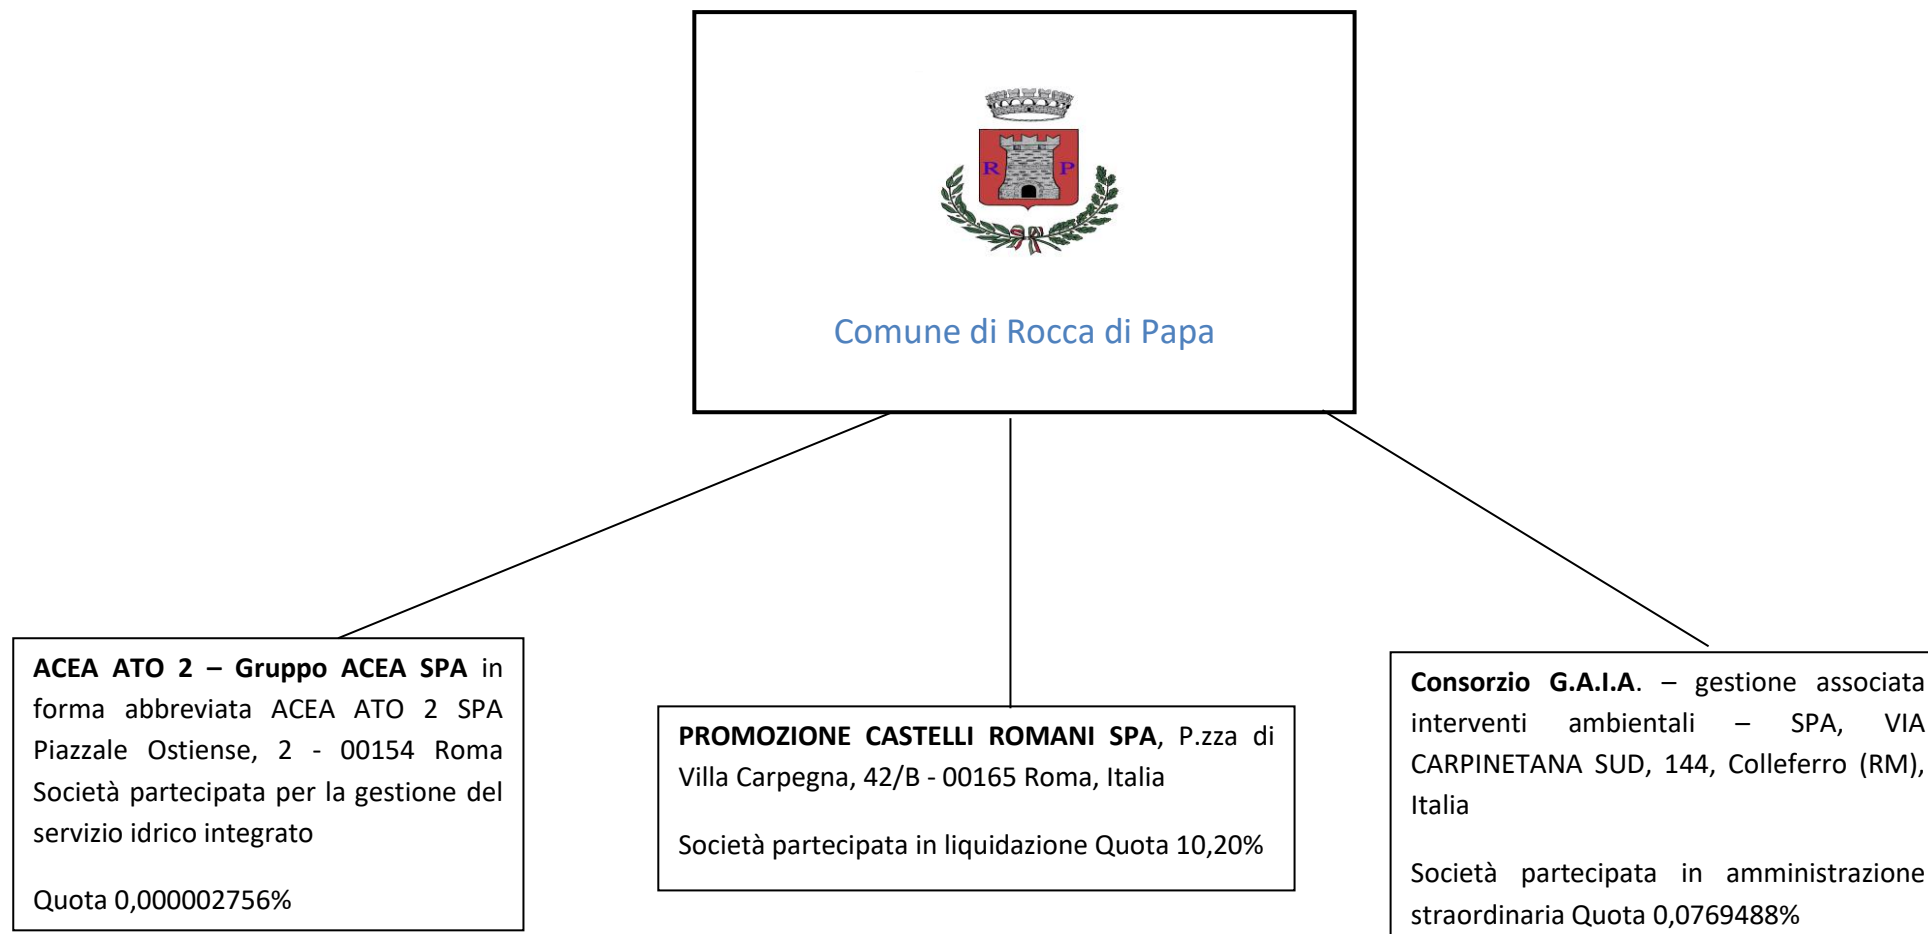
R P

Comune di Rocca di Papa

**ACEA ATO 2 – Gruppo ACEA SPA** in forma abbreviata ACEA ATO 2 SPA Piazzale Ostiense, 2 - 00154 Roma Società partecipata per la gestione del servizio idrico integrato

Quota 0,000002756%

**PROMOZIONE CASTELLI ROMANI SPA**, P.zza di Villa Carpegna, 42/B - 00165 Roma, Italia

Società partecipata in liquidazione Quota 10,20%

**Consorzio G.A.I.A**. – gestione associata interventi ambientali – SPA, VIA CARPINETANA SUD, 144, Colleferro (RM), Italia

Società partecipata in amministrazione straordinaria Quota 0,0769488%